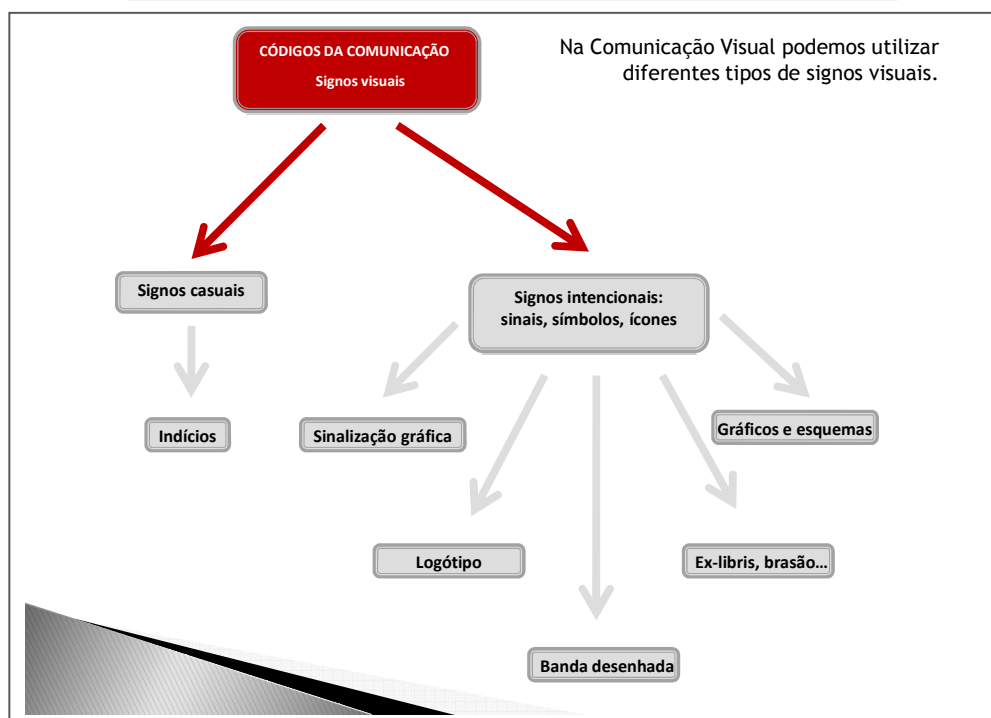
CÓDIGOS DA COMUNICAÇÃO
Signos visuais

Na Comunicação Visual podemos utilizar diferentes tipos de signos visuais.

Signos casuais

Signos intencionais: sinais, símbolos, ícones

Indícios

Sinalização gráfica

Gráficos e esquemas

Logótipo

Ex-libris, brasão…

Banda desenhada